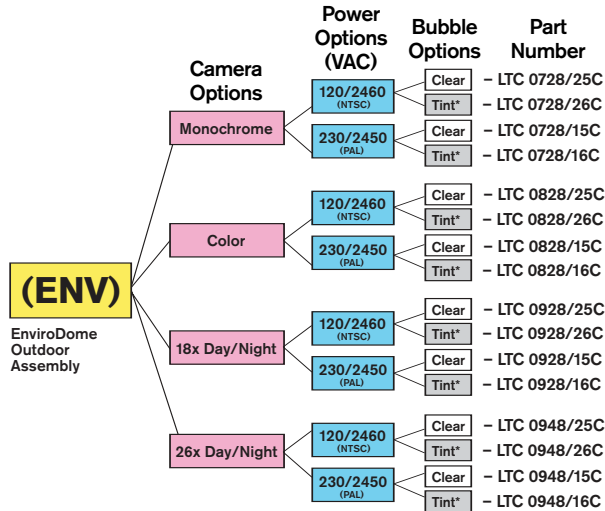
Camera Options

Power Options (VAC)

Bubble Options

Part Number

(ENV)

EnviroDome Outdoor Assembly

Monochrome

120/2460 (NTSC)

Clear – LTC 0728/25C

Tint* – LTC 0728/26C

230/2450 (PAL)

Clear – LTC 0728/15C

Tint* – LTC 0728/16C

Color

120/2460 (NTSC)

Clear – LTC 0828/25C

Tint* – LTC 0828/26C

230/2450 (PAL)

Clear – LTC 0828/15C

Tint* – LTC 0828/16C

18x Day/Night

120/2460 (NTSC)

Clear – LTC 0928/25C

Tint* – LTC 0928/26C

230/2450 (PAL)

Clear – LTC 0928/15C

Tint* – LTC 0928/16C

26x Day/Night

120/2460 (NTSC)

Clear – LTC 0948/25C

Tint* – LTC 0948/26C

230/2450 (PAL)

Clear – LTC 0948/15C

Tint* – LTC 0948/16C